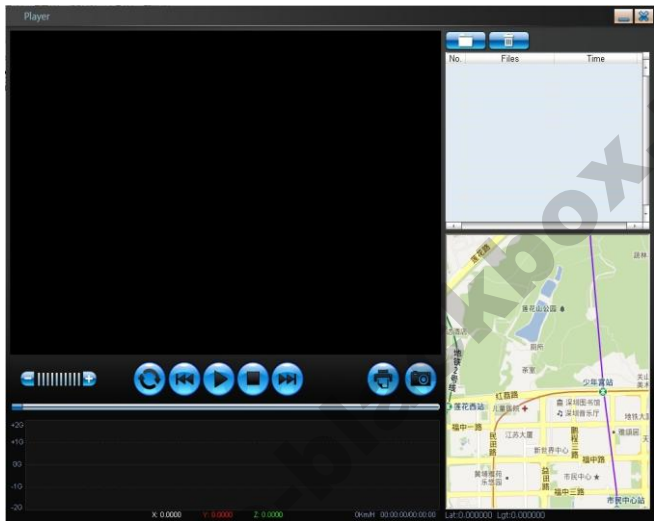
Player

| No. | Files | Time |
|---|---|---|

+20
+10
00
-10
-20

X: 0.0000 Y: 0.0000 Z: 0.0000 0Km/H 00:00:00/00:00:00 Lat:0.000000 Lgt:0.000000

莲花路
莲花山公园
茶室
红荔路
少年宫站
莲花西站
深圳图书馆
深圳音乐厅
儿童医院
福中一路
江苏大厦
福中路
新世界中心
民田路
益田路
市民中心
市民中心站
黄埔雅苑
福中三路

xbox